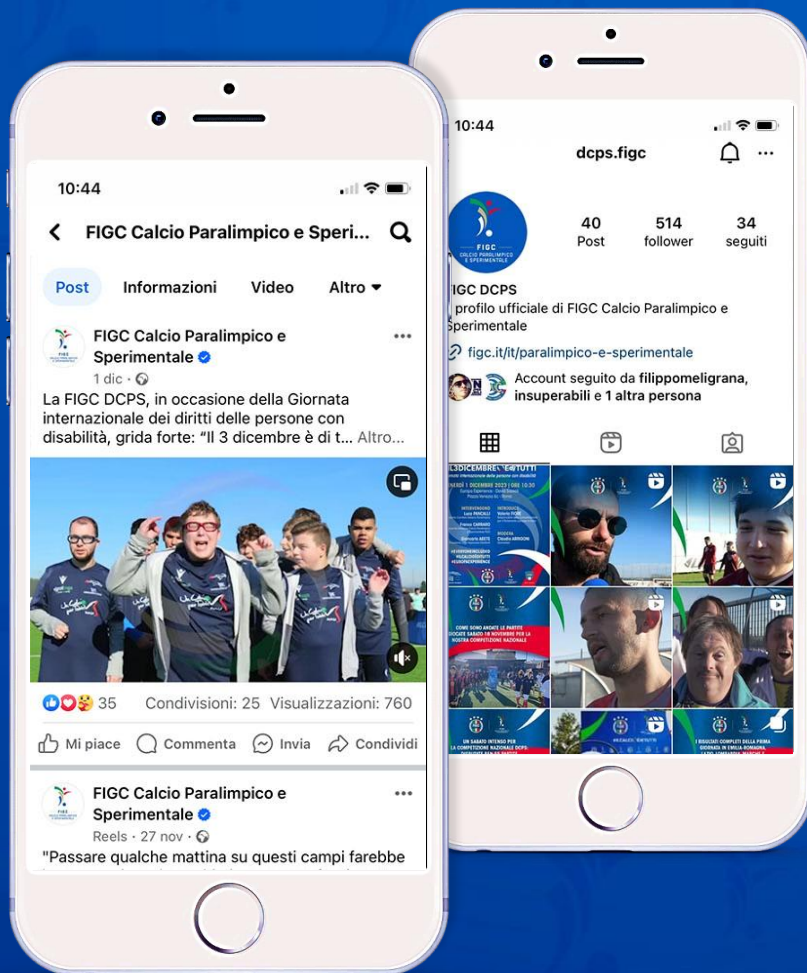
10:44

FIGC Calcio Paralimpico e Speri...

Post Informazioni Video Altro

FIGC Calcio Paralimpico e Sperimentale
1 dic ·
La FIGC DCPS, in occasione della Giornata internazionale dei diritti delle persone con disabilità, grida forte: "Il 3 dicembre è di t... Altro...

35 Condivisioni: 25 Visualizzazioni: 760

Mi piace Commenta Invia Condividi

FIGC Calcio Paralimpico e Sperimentale
Reels · 27 nov ·
"Passare qualche mattina su questi campi farebbe

10:44

dcps.figc

FIGC CALCIO PARALIMPICO E SPERIMENTALE

40 Post
514 follower
34 seguiti

FIGC DCPS
profilo ufficiale di FIGC Calcio Paralimpico e Sperimentale
figc.it/it/paralimpico-e-sperimentale

Account seguito da filippomeligrana, insuperabili e 1 altra persona

3 DICEMBRE È DI TUTTI
VENERDÌ 1 DICEMBRE 2023

COME SONO ANDATE LE PARTITE GIOCATE SABATO 18 NOVEMBRE PER LA NOSTRA COMPETIZIONE NAZIONALE

UN SABATO INTENSO PER LA COMPETIZIONE NAZIONALE DCPS

I RISULTATI COMPLETI DELLA PRIMA GIORNATA IN EMILIA-ROMAGNA